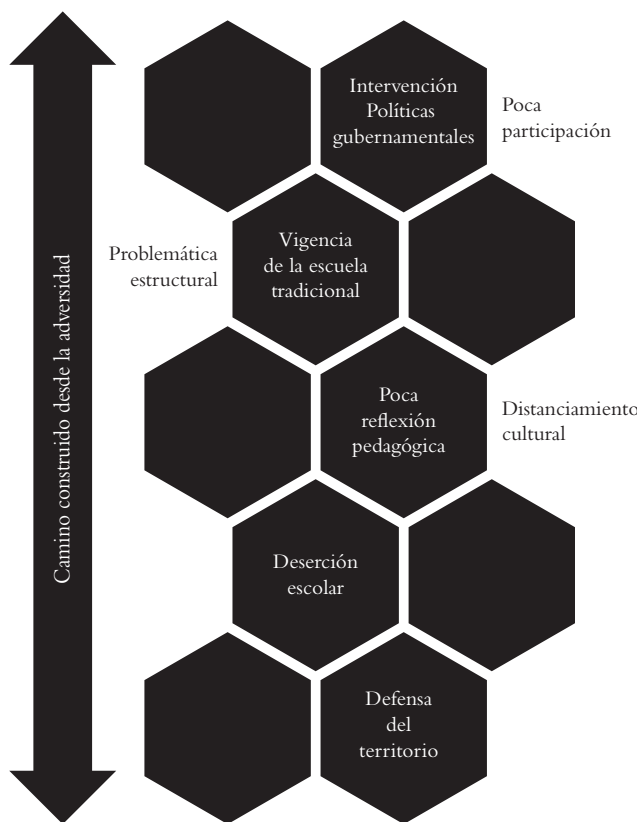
Camino construido desde la adversidad

Intervención Políticas gubernamentales

Poca participación

Problemática estructural

Vigencia de la escuela tradicional

Poca reflexión pedagógica

Distanciamiento cultural

Deserción escolar

Defensa del territorio